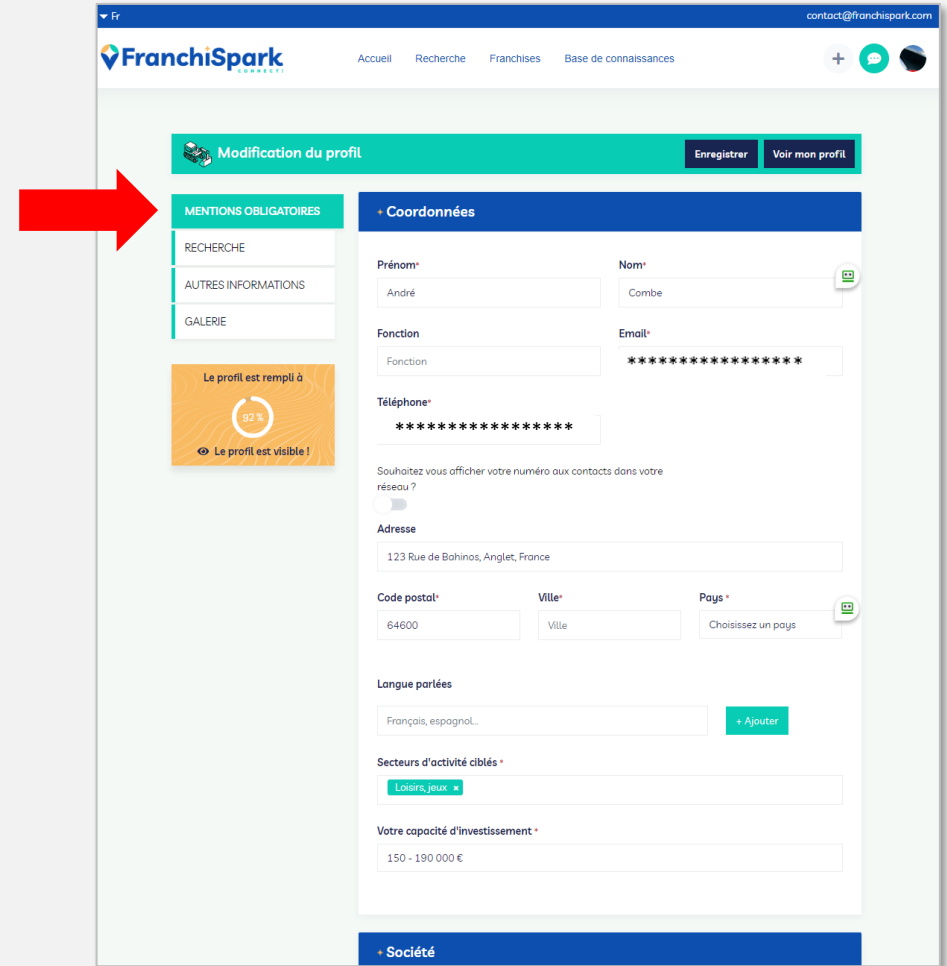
Fr
contact@franchispark.com

FranchiSpark
CONNECT!

Accueil Recherche Franchises Base de connaissances

Modification du profil
Enregistrer
Voir mon profil

MENTIONS OBLIGATOIRES
RECHERCHE
AUTRES INFORMATIONS
GALERIE

Le profil est rempli à
92 %
Le profil est visible !

+ Coordonnées

Prénom*
André

Nom*
Combe

Fonction
Fonction

Email*
****************

Téléphone*
*****************

Souhaitez vous afficher votre numéro aux contacts dans votre réseau ?

Adresse
123 Rue de Bahinos, Anglet, France

Code postal*
64600

Ville*
Ville

Pays *
Choisissez un pays

Langue parlées
Français, espagnol...
+ Ajouter

Secteurs d'activité ciblés *
Loisirs, jeux ×

Votre capacité d'investissement *
150 - 190 000 €

+ Société